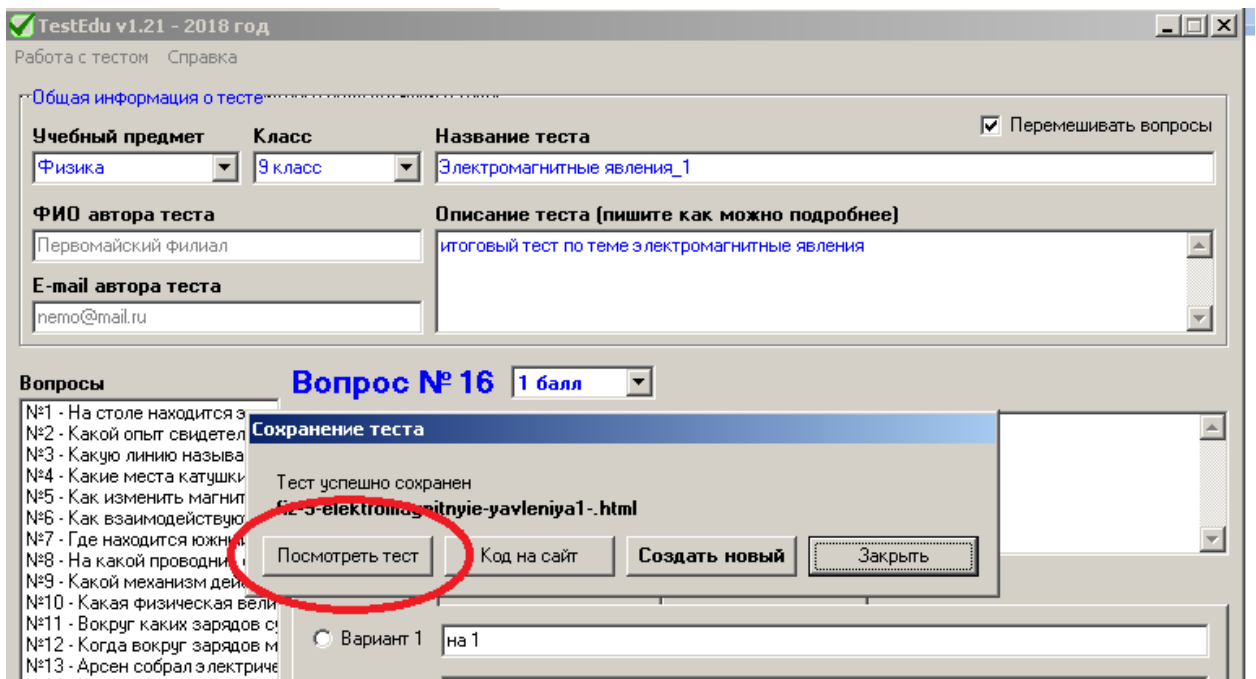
TestEdu v1.21 - 2018 год

Работа с тестом Справка

Общая информация о тесте

Учебный предмет
Физика

Класс
9 класс

Название теста
Электромагнитные явления_1

Перемешивать вопросы

ФИО автора теста
Первомайский филиал

Описание теста (пишите как можно подробнее)
итоговый тест по теме электромагнитные явления

E-mail автора теста
nemo@mail.ru

Вопросы
№1 - На столе находится з
№2 - Какой опыт свидетел
№3 - Какую линию называ
№4 - Какие места катушки
№5 - Как изменить магнит
№6 - Как взаимодействую
№7 - Где находится южны
№8 - На какой проводник
№9 - Какой механизм дей
№10 - Какая физическая вел
№11 - Вокруг каких зарядов с
№12 - Когда вокруг зарядов м
№13 - Арсен собрал электриче

Вопрос № 16
1 балл

Сохранение теста

Тест успешно сохранен
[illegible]-elektromagnitnyie-yavleniya1-.html

Посмотреть тест
Код на сайт
Создать новый
Закрыть

Вариант 1
на 1